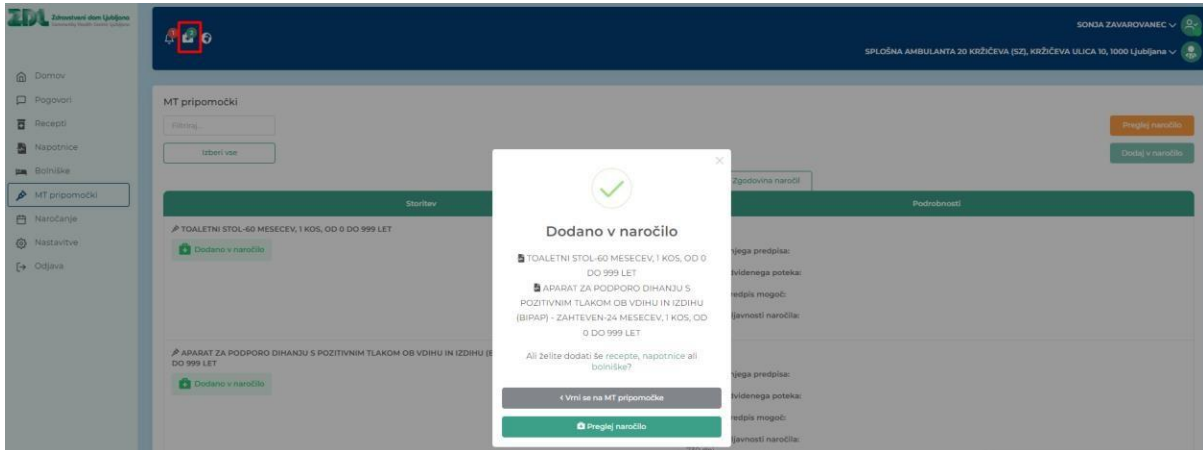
ZDL Zdravstveni dom Ljubljana

SONJA ZAVAROVANEC

SPLOŠNA AMBULANTA 20 KRŽIČEVA (SZ), KRŽIČEVA ULICA 10, 1000 Ljubljana

Domov
Pogovori
Recepti
Napotnice
Bolniške
MT pripomočki
Naročanje
Nastavitve
Odjava

MT pripomočki

Filtriraj...

Izberi vse

Preglej naročilo

Dodaj v naročilo

Zgodovina naročil

| Storitev | Podrobnosti |
|---|---|
| TOALETNI STOL-60 MESECEV, 1 KOS, OD 0 DO 999 LET<br>Dodano v naročilo | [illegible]njega predpisa:<br>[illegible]dvidenega poteka:<br>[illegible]redpis mogoč:<br>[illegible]ljavnosti naročila: |
| APARAT ZA PODPORO DIHANJU S POZITIVNIM TLAKOM OB VDIHU IN IZDIHU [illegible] DO 999 LET<br>Dodano v naročilo | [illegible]njega predpisa:<br>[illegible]dvidenega poteka:<br>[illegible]redpis mogoč:<br>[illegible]ljavnosti naročila: |

Dodano v naročilo

TOALETNI STOL-60 MESECEV, 1 KOS, OD 0 DO 999 LET
APARAT ZA PODPORO DIHANJU S POZITIVNIM TLAKOM OB VDIHU IN IZDIHU (BIPAP) - ZAHTEVEN-24 MESECEV, 1 KOS, OD 0 DO 999 LET

Ali želite dodati še recepte, napotnice ali bolniške?

‹ Vrni se na MT pripomočke

Preglej naročilo